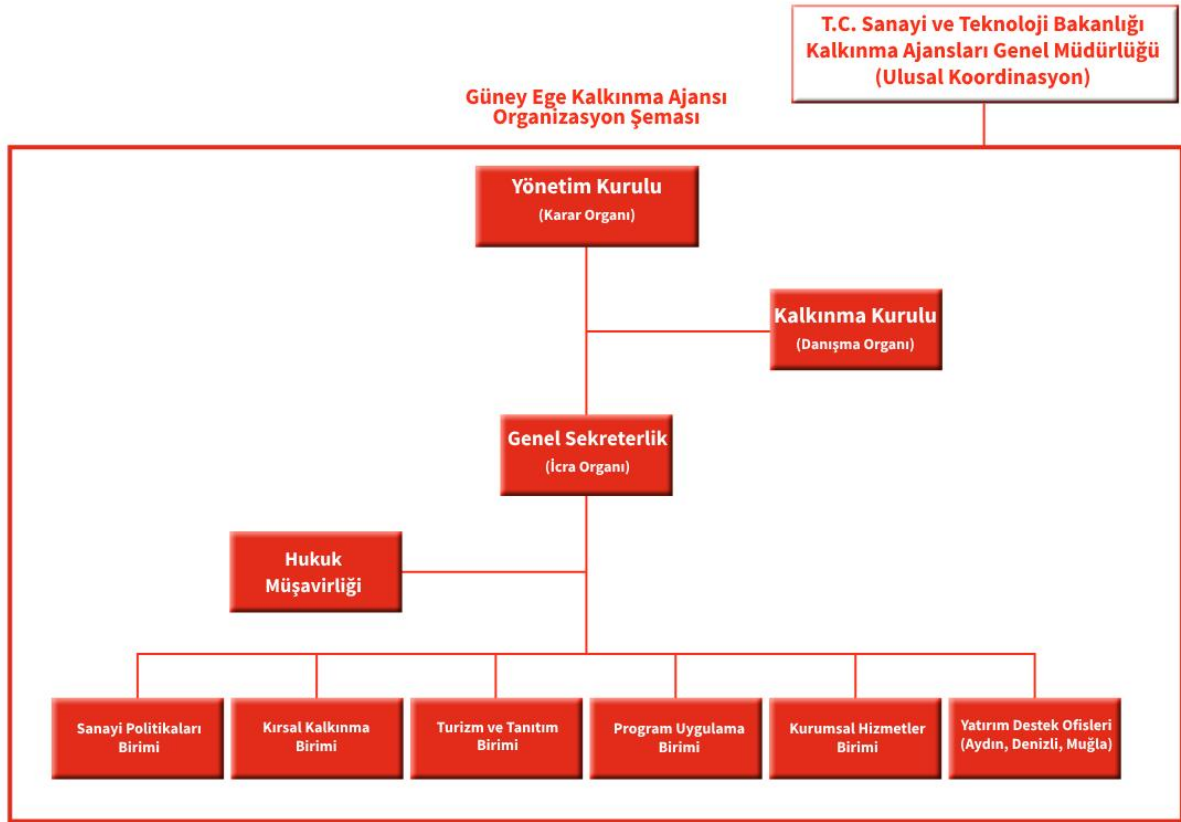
T.C. Sanayi ve Teknoloji Bakanlığı
Kalkınma Ajansları Genel Müdürlüğü
(Ulusal Koordinasyon)

Güney Ege Kalkınma Ajansı
Organizasyon Şeması

Yönetim Kurulu
(Karar Organı)

Kalkınma Kurulu
(Danışma Organı)

Genel Sekreterlik
(İcra Organı)

Hukuk
Müşavirliği

Sanayi Politikaları
Birimi

Kırsal Kalkınma
Birimi

Turizm ve Tanıtım
Birimi

Program Uygulama
Birimi

Kurumsal Hizmetler
Birimi

Yatırım Destek Ofisleri
(Aydın, Denizli, Muğla)